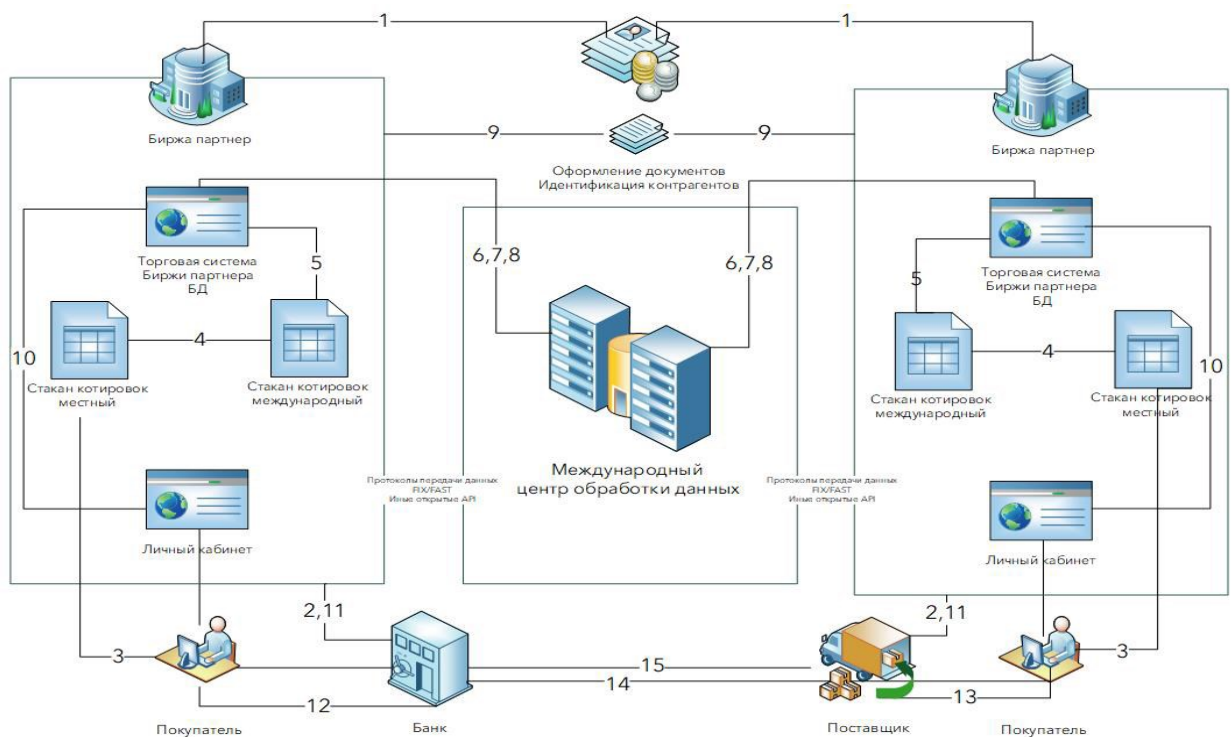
1
1
Биржа партнер
9
9
Оформление документов
Идентификация контрагентов
Биржа партнер
Торговая система
Биржи партнера
БД
5
6,7,8
6,7,8
Торговая система
Биржи партнера
БД
10
4
Стакан котировок
местный
Стакан котировок
международный
5
4
Стакан котировок
международный
Стакан котировок
местный
10
Международный
центр обработки данных
Протоколы передачи данных
FIX/FAST
Иные открытые API
Протоколы передачи данных
FIX/FAST
Иные открытые API
Личный кабинет
Личный кабинет
2,11
2,11
3
15
14
13
3
12
Покупатель
Банк
Поставщик
Покупатель